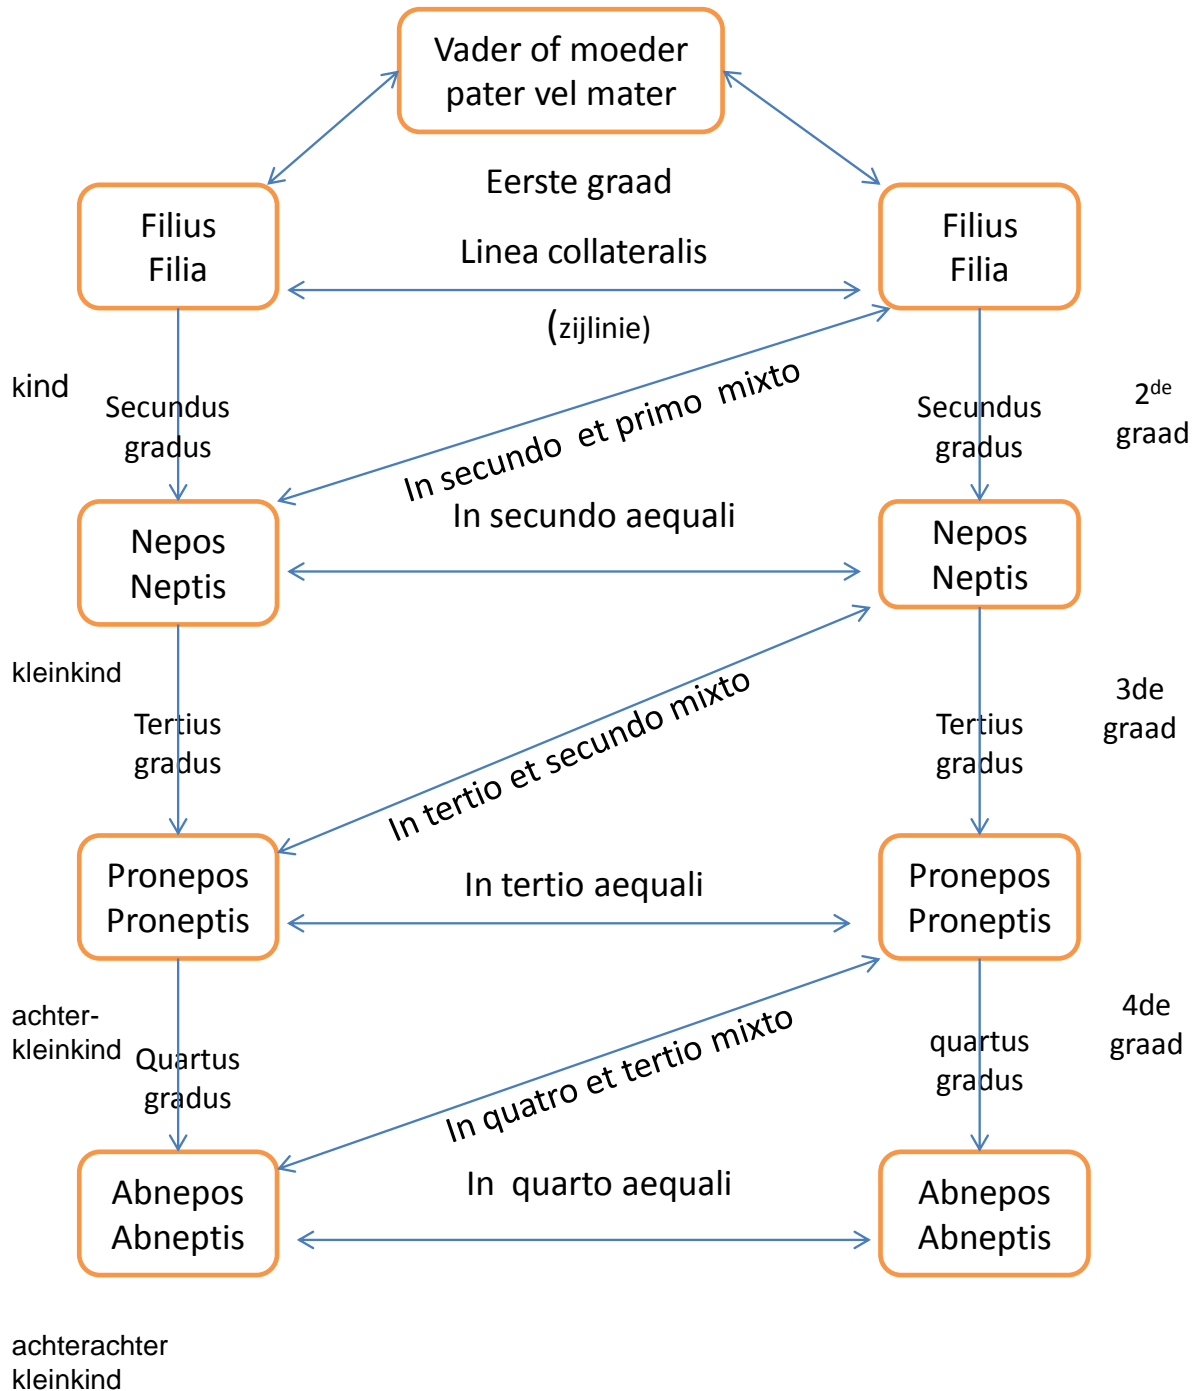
Vader of moeder
pater vel mater

Eerste graad

Filius
Filia

Linea collateralis

Filius
Filia

(zijlinie)

kind

Secundus
gradus

In secundo et primo mixto

Secundus
gradus

$2^{de}$
graad

In secundo aequali

Nepos
Neptis

Nepos
Neptis

kleinkind

Tertius
gradus

In tertio et secundo mixto

Tertius
gradus

3de
graad

Pronepos
Proneptis

In tertio aequali

Pronepos
Proneptis

achter-
kleinkind

Quartus
gradus

In quatro et tertio mixto

quartus
gradus

4de
graad

Abnepos
Abneptis

In quarto aequali

Abnepos
Abneptis

achterachter
kleinkind